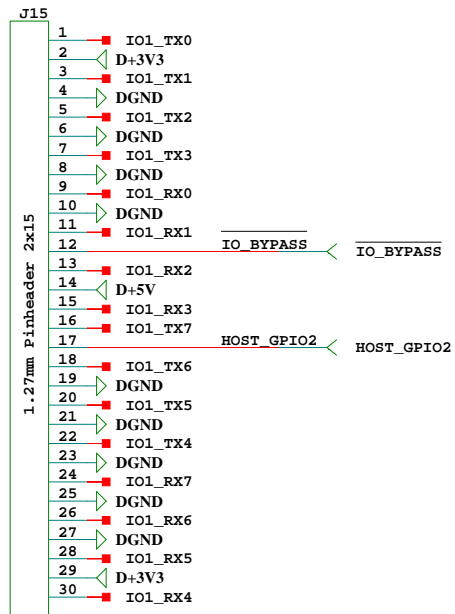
J15

1.27mm Pinheader 2x15

1 IO1_TX0
2 D+3V3
3 IO1_TX1
4 DGND
5 IO1_TX2
6 DGND
7 IO1_TX3
8 DGND
9 IO1_RX0
10 DGND
11 IO1_RX1
12 $\overline{IO\_BYPASS}$ $\overline{IO\_BYPASS}$
13 IO1_RX2
14 D+5V
15 IO1_RX3
16 IO1_TX7
17 HOST_GPIO2 HOST_GPIO2
18 IO1_TX6
19 DGND
20 IO1_TX5
21 DGND
22 IO1_TX4
23 DGND
24 IO1_RX7
25 DGND
26 IO1_RX6
27 DGND
28 IO1_RX5
29 D+3V3
30 IO1_RX4